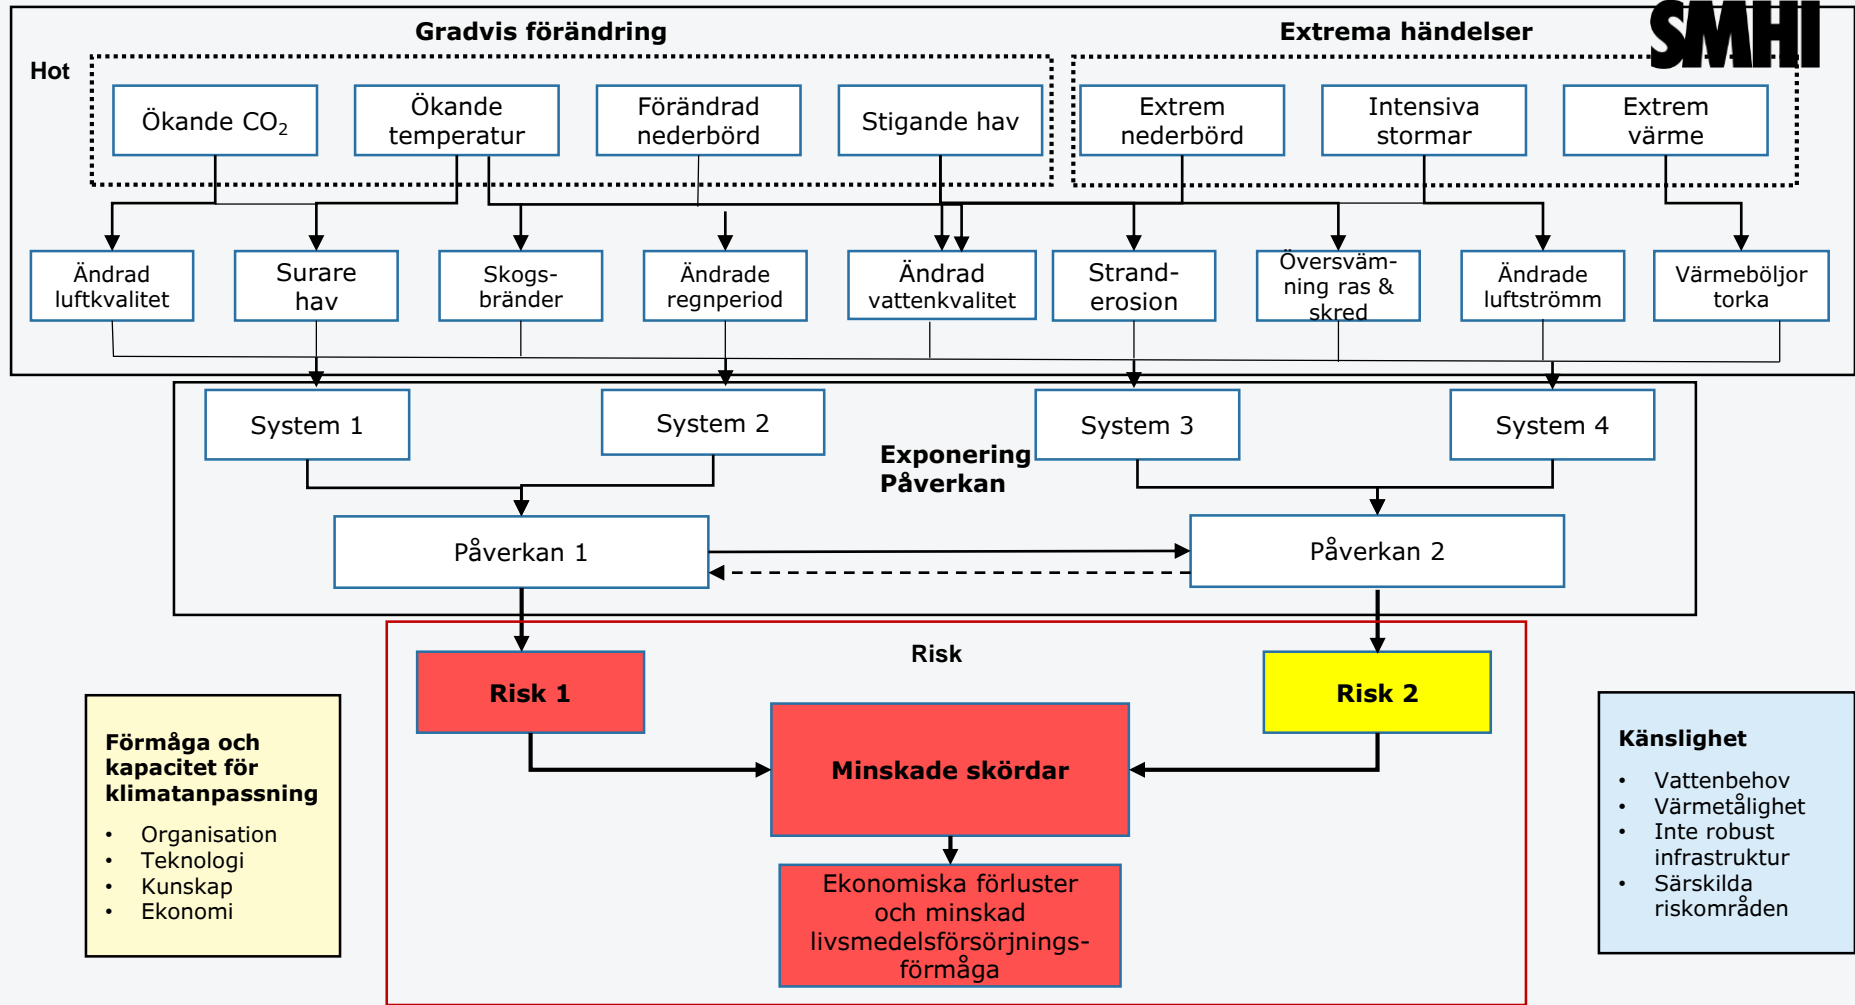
Gradvis förändring

Extrema händelser

SMHI

Hot

Ökande $CO_2$

Ökande temperatur

Förändrad nederbörd

Stigande hav

Extrem nederbörd

Intensiva stormar

Extrem värme

Ändrad luftkvalitet

Surare hav

Skogsbränder

Ändrade regnperiod

Ändrad vattenkvalitet

Strand-erosion

Översvämning ras & skred

Ändrade luftströmm

Värmeböljor torka

System 1

System 2

Exponering Påverkan

System 3

System 4

Påverkan 1

Påverkan 2

Risk

Risk 1

Risk 2

Förmåga och kapacitet för klimatanpassning

• Organisation
• Teknologi
• Kunskap
• Ekonomi

Minskade skördar

Ekonomiska förluster och minskad livsmedelsförsörjningsförmåga

Känslighet

• Vattenbehov
• Värmetålighet
• Inte robust infrastruktur
• Särskilda riskområden